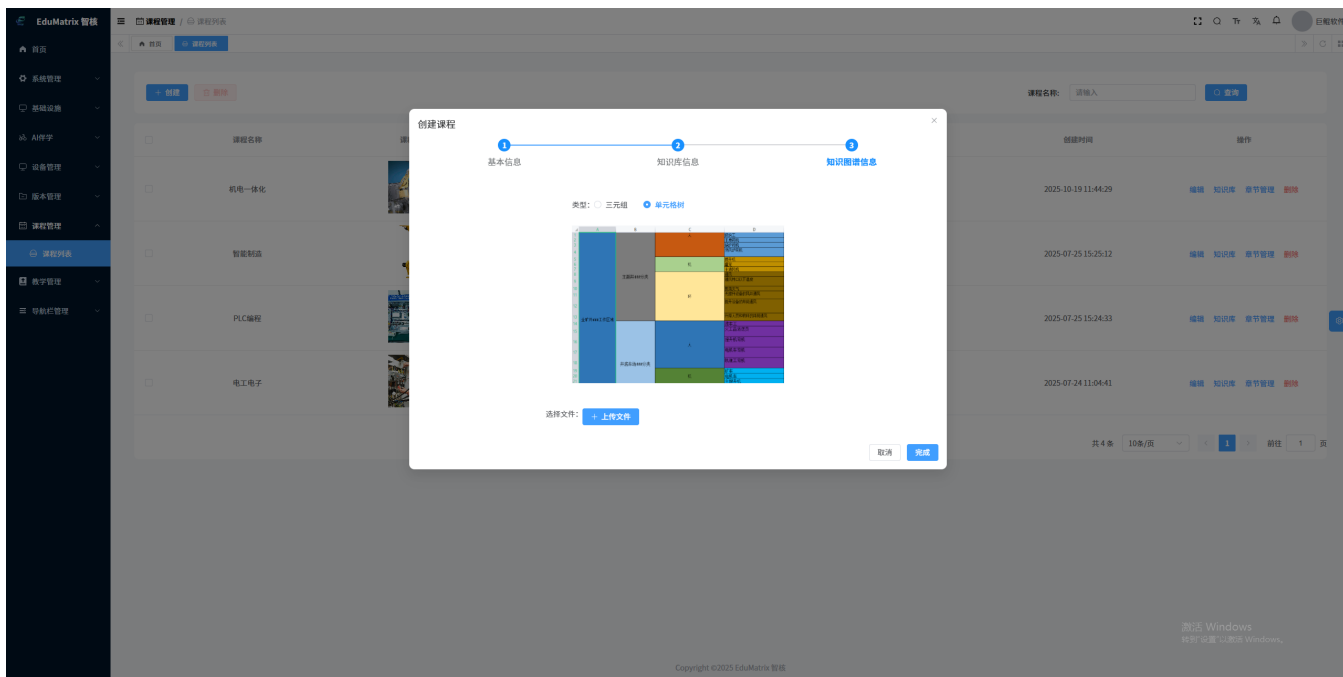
EduMatrix 智核

首页
系统管理
基础设施
AI伴学
设备管理
版本管理
课程管理
课程列表
教学管理
导航栏管理

课程管理 / 课程列表

首页 课程列表

巨葡软件

+ 创建 删除

课程名称: 请输入 查询

| | 课程名称 | 课 | 创建时间 | 操作 |
|---|---|---|---|---|
| | 机电一体化 | | 2025-10-19 11:44:29 | 编辑 知识库 章节管理 删除 |
| | 智能制造 | | 2025-07-25 15:25:12 | 编辑 知识库 章节管理 删除 |
| | PLC编程 | | 2025-07-25 15:24:33 | 编辑 知识库 章节管理 删除 |
| | 电工电子 | | 2025-07-24 11:04:41 | 编辑 知识库 章节管理 删除 |

共 4 条 10条/页 1 前往 1 页

创建课程

1 基本信息
2 知识库信息
3 知识图谱信息

类型: 三元组 单元格树

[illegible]

选择文件: + 上传文件

取消 完成

激活 Windows
转到"设置"以激活 Windows。

Copyright ©2025 EduMatrix 智核